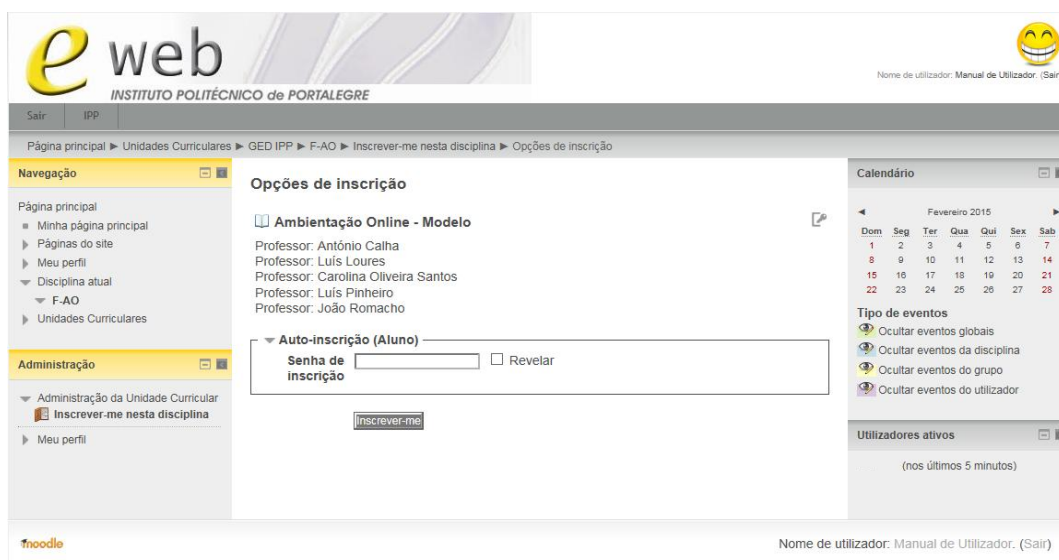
e web
INSTITUTO POLITÉCNICO de PORTALEGRE

Nome de utilizador: Manual de Utilizador. (Sair

Sair IPP

Página principal ► Unidades Curriculares ► GED IPP ► F-AO ► Inscrever-me nesta disciplina ► Opções de inscrição

Navegação

Página principal
Minha página principal
Páginas do site
Meu perfil
Disciplina atual
F-AO
Unidades Curriculares

Administração

Administração da Unidade Curricular
Inscrever-me nesta disciplina
Meu perfil

Opções de inscrição

Ambientação Online - Modelo

Professor: António Calha
Professor: Luís Loures
Professor: Carolina Oliveira Santos
Professor: Luís Pinheiro
Professor: João Romacho

Auto-inscrição (Aluno)

Senha de inscrição
Revelar

Inscrever-me

Calendário

Fevereiro 2015

| Dom | Seg | Ter | Qua | Qui | Sex | Sab |
|---|---|---|---|---|---|---|
| 1 | 2 | 3 | 4 | 5 | 6 | 7 |
| 8 | 9 | 10 | 11 | 12 | 13 | 14 |
| 15 | 16 | 17 | 18 | 19 | 20 | 21 |
| 22 | 23 | 24 | 25 | 26 | 27 | 28 |

Tipo de eventos
Ocultar eventos globais
Ocultar eventos da disciplina
Ocultar eventos do grupo
Ocultar eventos do utilizador

Utilizadores ativos

(nos últimos 5 minutos)

moodle

Nome de utilizador: Manual de Utilizador. (Sair)